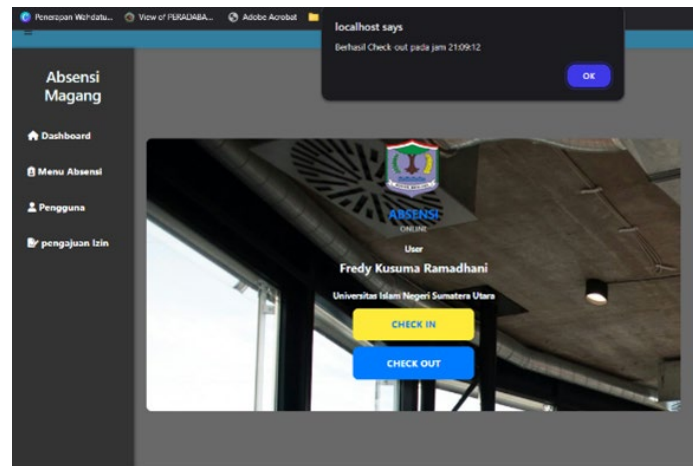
Penerapan Wahdatu... View of PERADABA... Adobe Acrobat

localhost says

Berhasil Check out pada jam 21:09:12

OK

Absensi Magang

Dashboard

Menu Absensi

Pengguna

pengajuan Izin

ABSENSI

ONLINE

User

Fredy Kusuma Ramadhani

Universitas Islam Negeri Sumatera Utara

CHECK IN

CHECK OUT